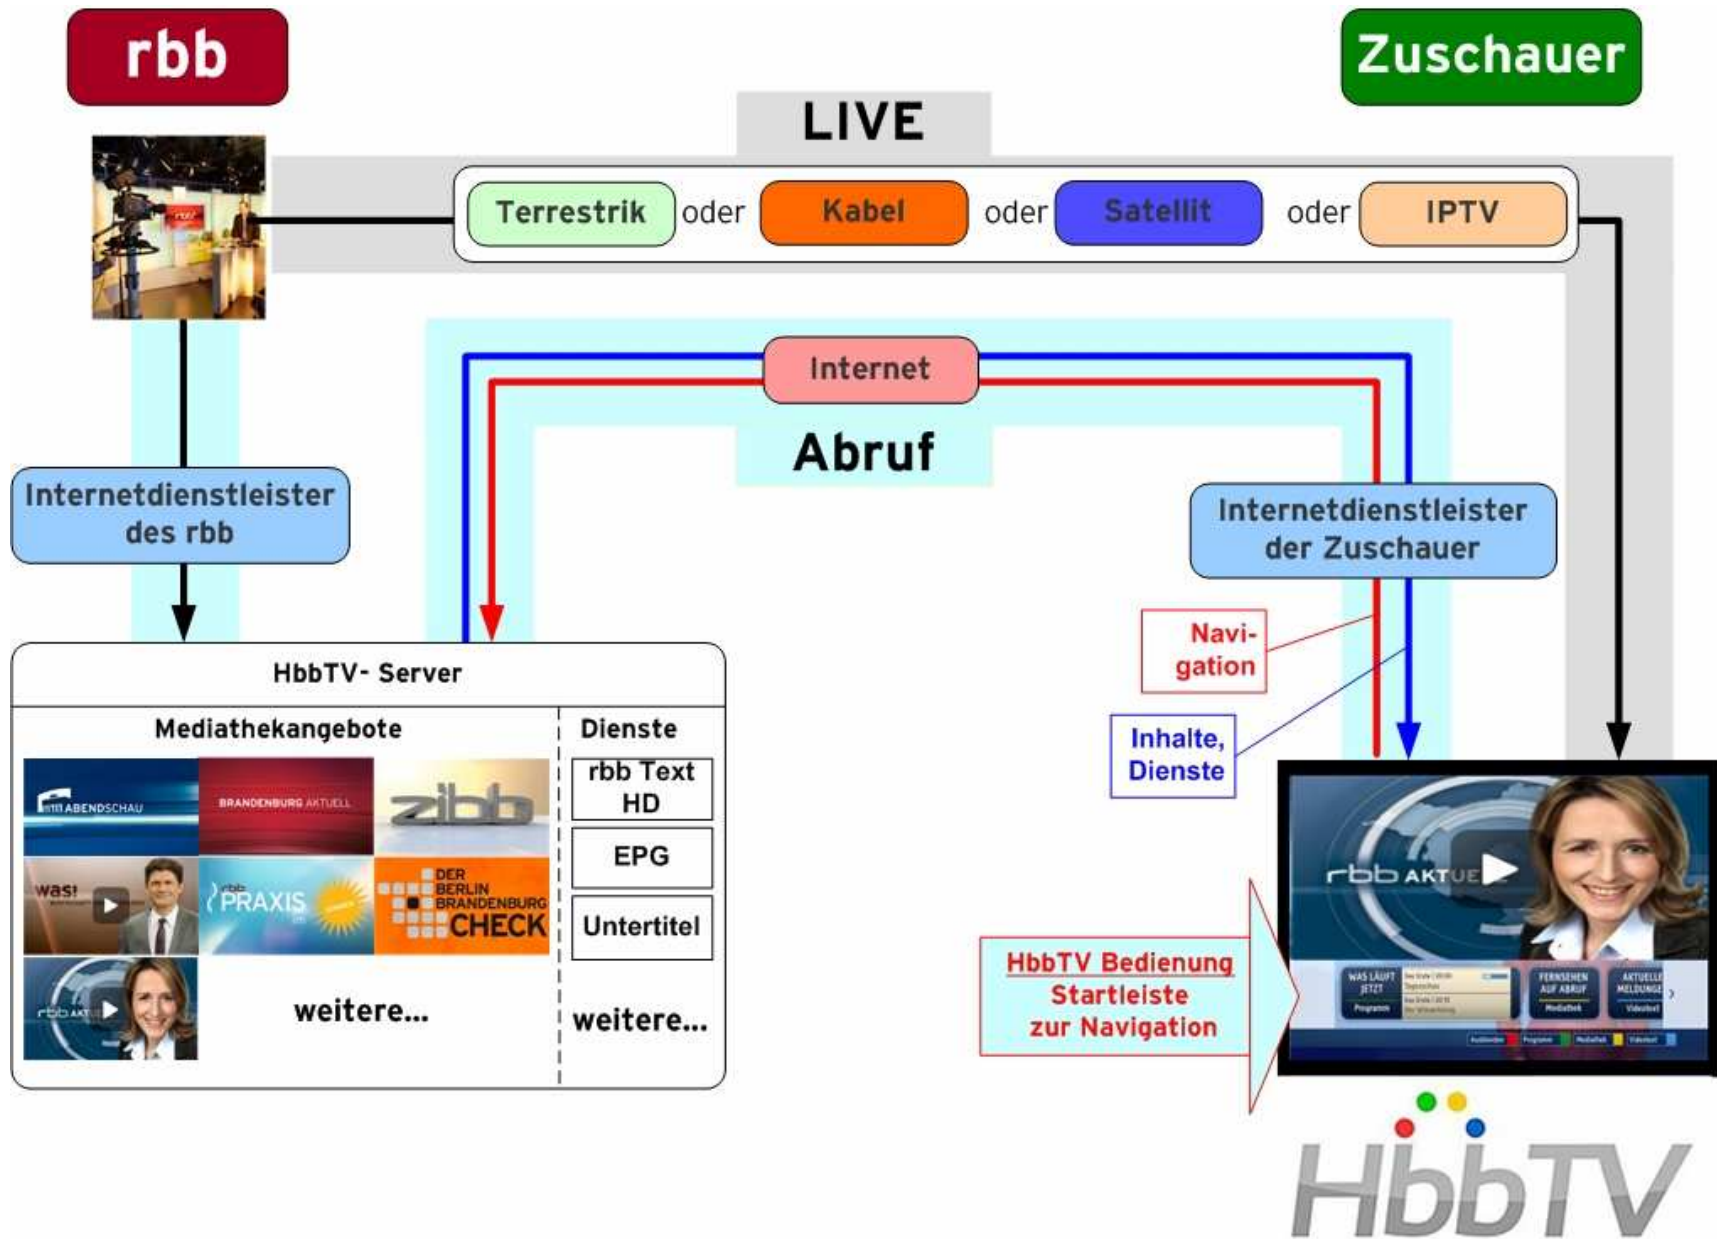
rbb

Zuschauer

LIVE

Terrestrik oder Kabel oder Satellit oder IPTV

Internet

Abruf

Internetdienstleister des rbb

Internetdienstleister der Zuschauer

Navigation

Inhalte, Dienste

HbbTV- Server

Mediathekangebote

Dienste

rbb ABENDSCHAU

BRANDENBURG AKTUELL

zibb

was!

rbb PRAXIS

DER BERLIN BRANDENBURG CHECK

rbb AKTUELL

weitere...

rbb Text HD

EPG

Untertitel

weitere...

rbb AKTUELL

WAS LÄUFT JETZT

FERNSEHEN AUF ABRUF

AKTUELLE MELDUNGEN

Programm

Mediathek

Videotext

HbbTV Bedienung Startleiste zur Navigation

HbbTV